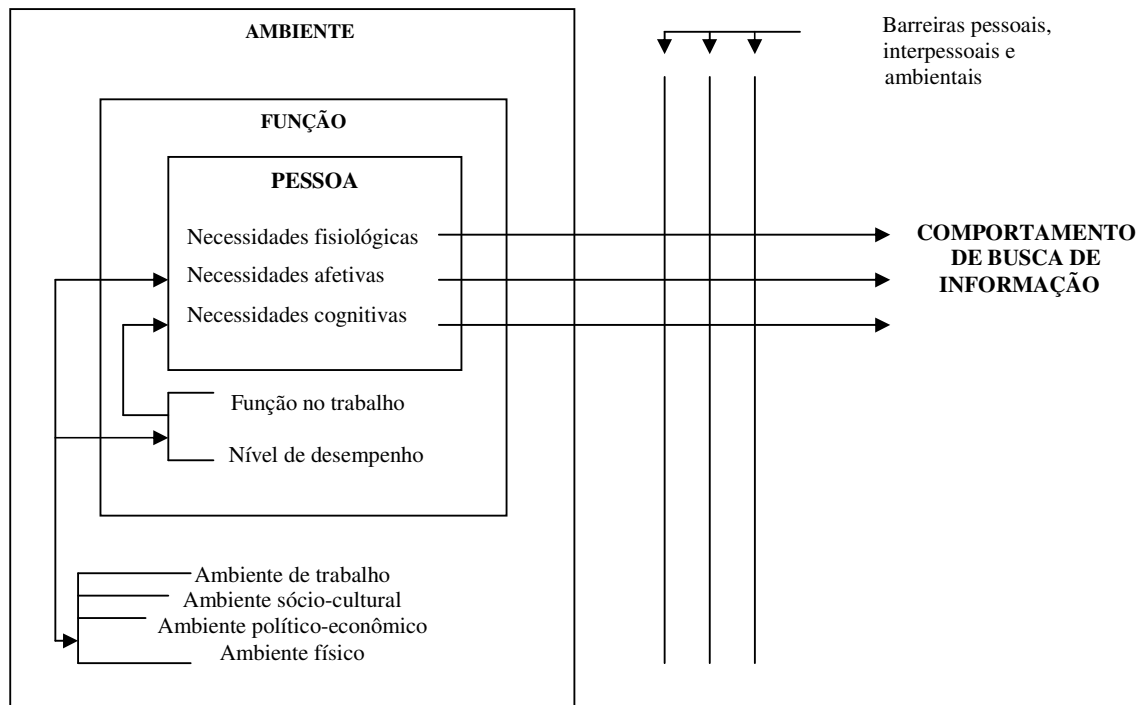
AMBIENTE

FUNÇÃO

PESSOA

Necessidades fisiológicas

Necessidades afetivas

Necessidades cognitivas

Função no trabalho

Nível de desempenho

Ambiente de trabalho

Ambiente sócio-cultural

Ambiente político-econômico

Ambiente físico

Barreiras pessoais, interpessoais e ambientais

COMPORTAMENTO DE BUSCA DE INFORMAÇÃO